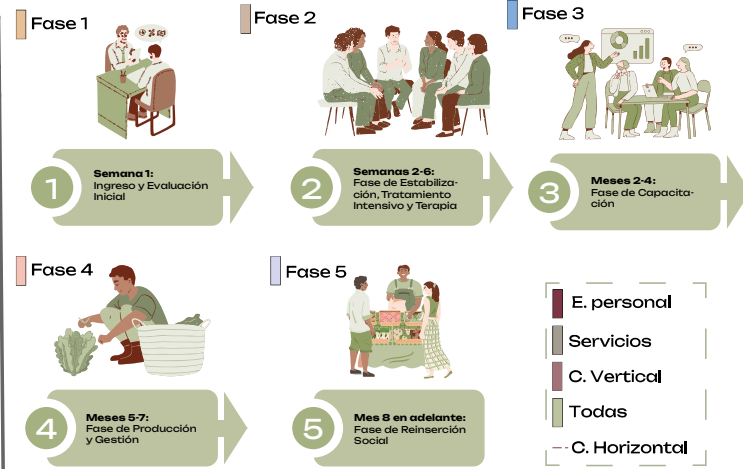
Fase 1

Fase 2

Fase 3

1
Semana 1:
Ingreso y Evaluación Inicial

2
Semanas 2-6:
Fase de Estabilización, Tratamiento Intensivo y Terapia

3
Meses 2-4:
Fase de Capacitación

Fase 4

Fase 5

4
Meses 5-7:
Fase de Producción y Gestión

5
Mes 8 en adelante:
Fase de Reinserción Social

E. personal
Servicios
C. Vertical
Todas
C. Horizontal